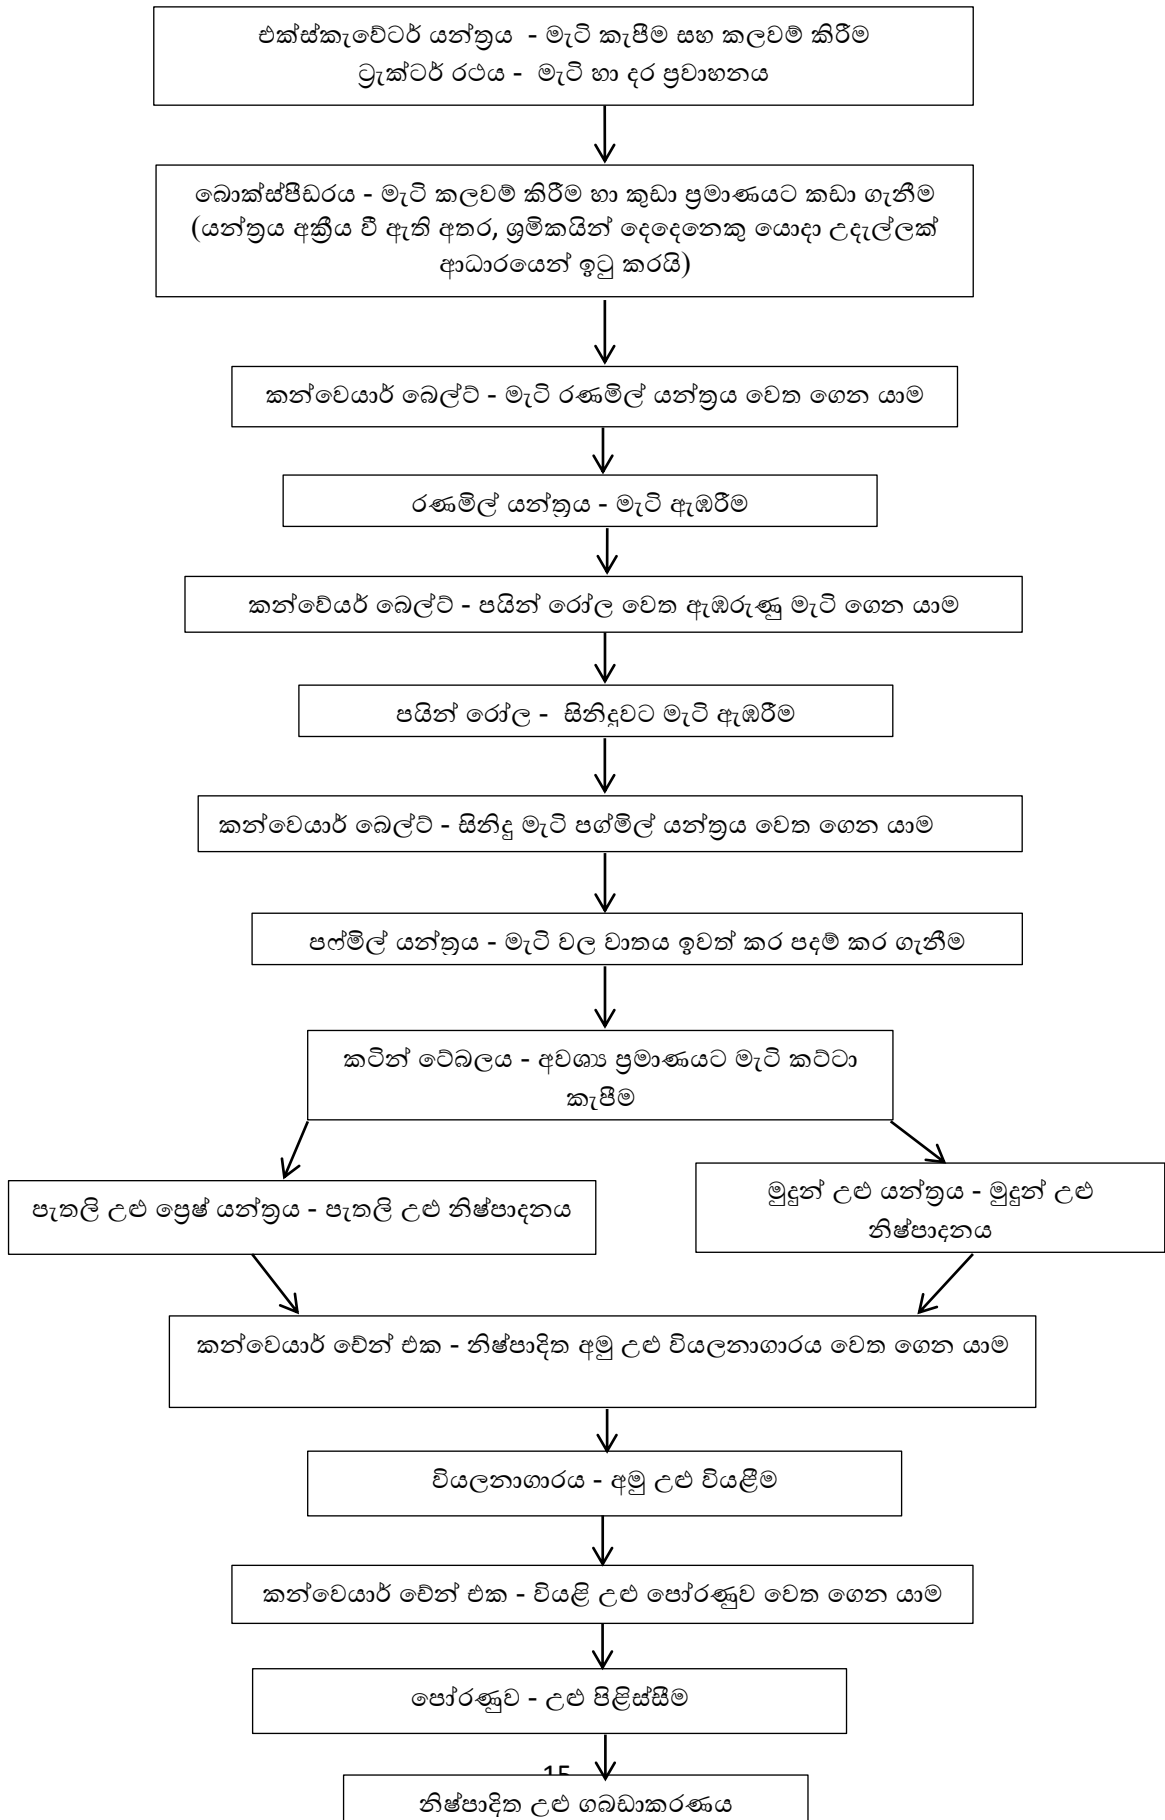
එක්ස්කැවේටර් යන්ත්‍රය - මැටි කැපීම සහ කලවම් කිරීම
ට්‍රැක්ටර් රථය - මැටි හා දර ප්‍රවාහනය

බොක්ස්පීඩරය - මැටි කලවම් කිරීම හා කුඩා ප්‍රමාණයට කඩා ගැනීම (යන්ත්‍රය අක්‍රීය වී ඇති අතර, ශ්‍රමිකයින් දෙදෙනෙකු යොදා උදැල්ලක් ආධාරයෙන් ඉටු කරයි)

කන්වෙයාර් බෙල්ට් - මැටි රණමිල් යන්ත්‍රය වෙත ගෙන යාම

රණමිල් යන්ත්‍රය - මැටි ඇඹරීම

කන්වේයර් බෙල්ට් - පයින් රෝල වෙත ඇඹරුණු මැටි ගෙන යාම

පයින් රෝල - සිනිඳුවට මැටි ඇඹරීම

කන්වෙයාර් බෙල්ට් - සිනිඳු මැටි පග්මිල් යන්ත්‍රය වෙත ගෙන යාම

පග්මිල් යන්ත්‍රය - මැටි වල වාතය ඉවත් කර පදම් කර ගැනීම

කටින් ටේබලය - අවශ්‍ය ප්‍රමාණයට මැටි කට්ටා කැපීම

පැතලි උළු ප්‍රෙෂ් යන්ත්‍රය - පැතලි උළු නිෂ්පාදනය

මුදුන් උළු යන්ත්‍රය - මුදුන් උළු නිෂ්පාදනය

කන්වෙයාර් චේන් එක - නිෂ්පාදිත අමු උළු වියලනාගාරය වෙත ගෙන යාම

වියලනාගාරය - අමු උළු වියළීම

කන්වෙයාර් චේන් එක - වියළි උළු පෝරණුව වෙත ගෙන යාම

පෝරණුව - උළු පිළිස්සීම

15

නිෂ්පාදිත උළු ගබඩාකරණය